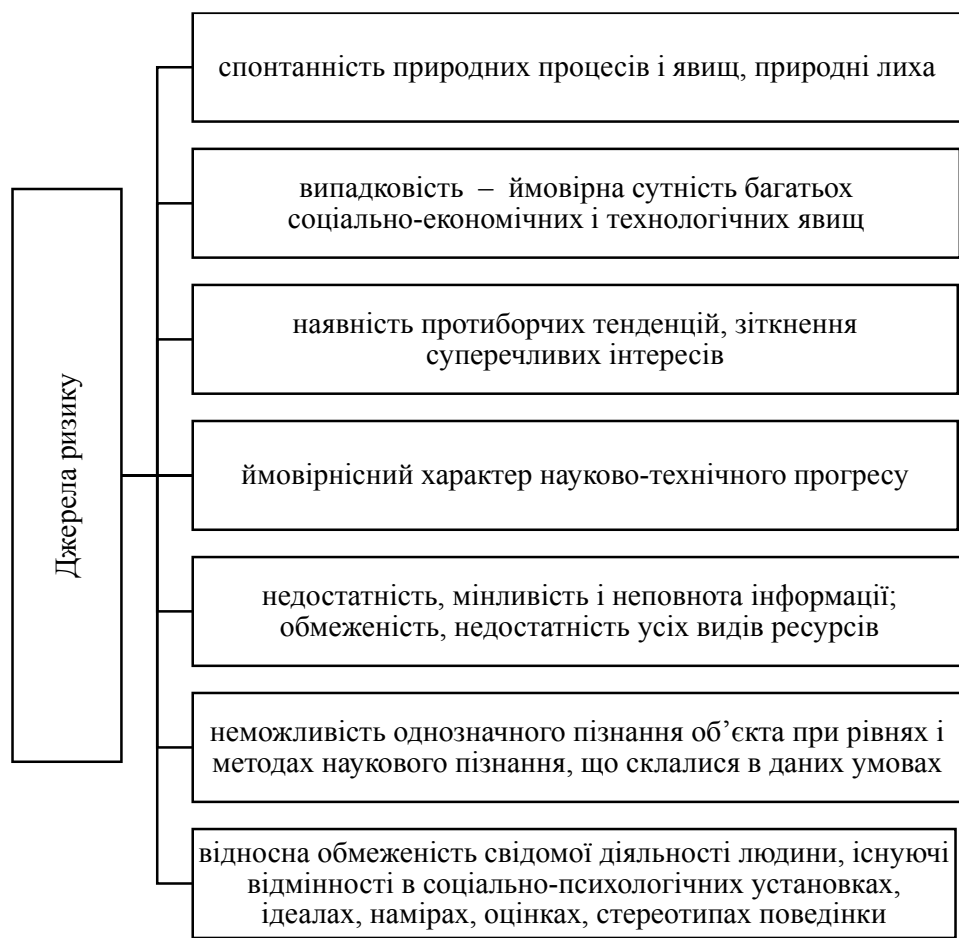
Джерела ризику

спонтанність природних процесів і явищ, природні лиха

випадковість – ймовірна сутність багатьох соціально-економічних і технологічних явищ

наявність протиборчих тенденцій, зіткнення суперечливих інтересів

ймовірнісний характер науково-технічного прогресу

недостатність, мінливість і неповнота інформації; обмеженість, недостатність усіх видів ресурсів

неможливість однозначного пізнання об’єкта при рівнях і методах наукового пізнання, що склалися в даних умовах

відносна обмеженість свідомої діяльності людини, існуючі відмінності в соціально-психологічних установках, ідеалах, намірах, оцінках, стереотипах поведінки